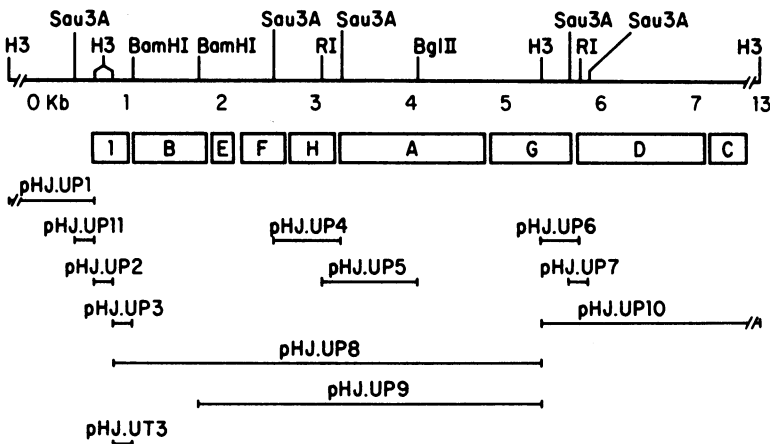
Sau3A
H3
H3
BamHI
BamHI
Sau3A
RI
Sau3A
BglII
H3
Sau3A
RI
Sau3A
H3

0 Kb
1
2
3
4
5
6
7
13

1
B
E
F
H
A
G
D
C

pHJ.UP1
pHJ.UP11
pHJ.UP4
pHJ.UP6
pHJ.UP2
pHJ.UP5
pHJ.UP7
pHJ.UP3
pHJ.UP10
pHJ.UP8
pHJ.UP9
pHJ.UT3